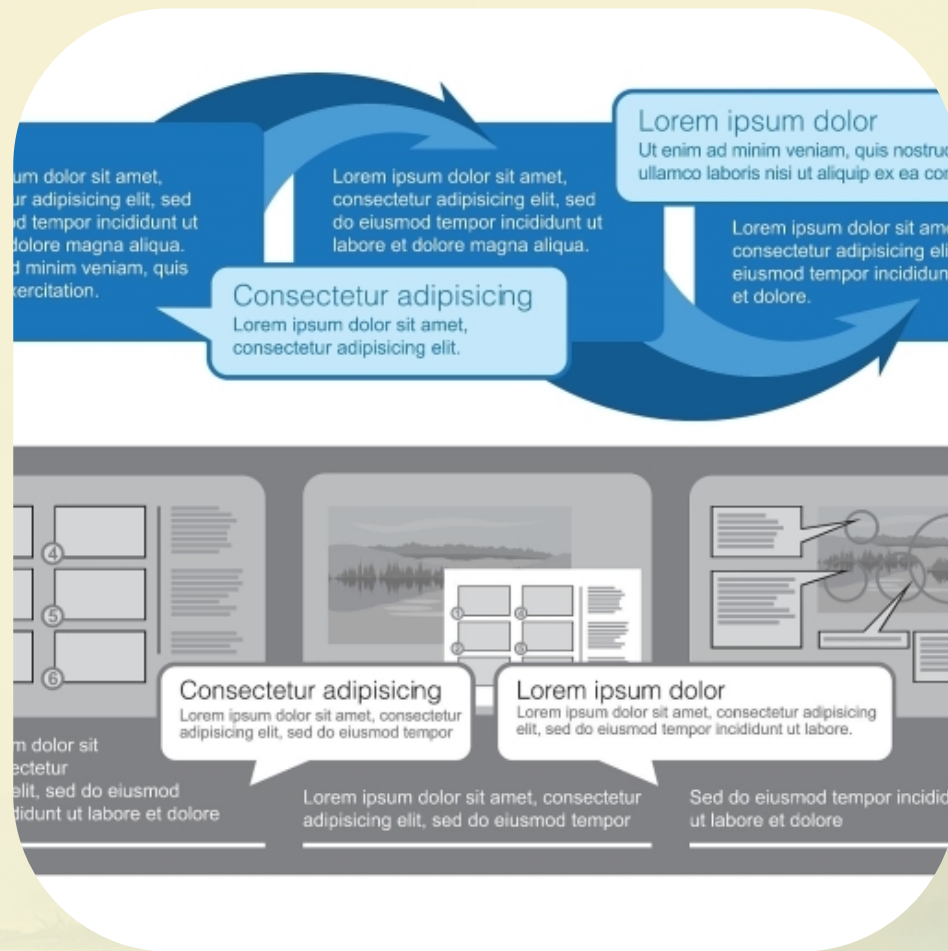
um dolor sit amet, ur adipisicing elit, sed d tempor incididunt ut dolore magna aliqua. d minim veniam, quis xercitation.

Lorem ipsum dolor sit amet, consectetur adipisicing elit, sed do eiusmod tempor incididunt ut labore et dolore magna aliqua.

Consectetur adipisicing
Lorem ipsum dolor sit amet, consectetur adipisicing elit.

Lorem ipsum dolor
Ut enim ad minim veniam, quis nostru ullamco laboris nisi ut aliquip ex ea co

Lorem ipsum dolor sit am consectetur adipisicing el eiusmod tempor incididun et dolore.

4
5
6

Consectetur adipisicing
Lorem ipsum dolor sit amet, consectetur adipisicing elit, sed do eiusmod tempor

Lorem ipsum dolor
Lorem ipsum dolor sit amet, consectetur adipisicing elit, sed do eiusmod tempor incididunt ut labore.

m dolor sit ectetur elit, sed do eiusmod didunt ut labore et dolore

Lorem ipsum dolor sit amet, consectetur adipisicing elit, sed do eiusmod tempor

Sed do eiusmod tempor incidid ut labore et dolore